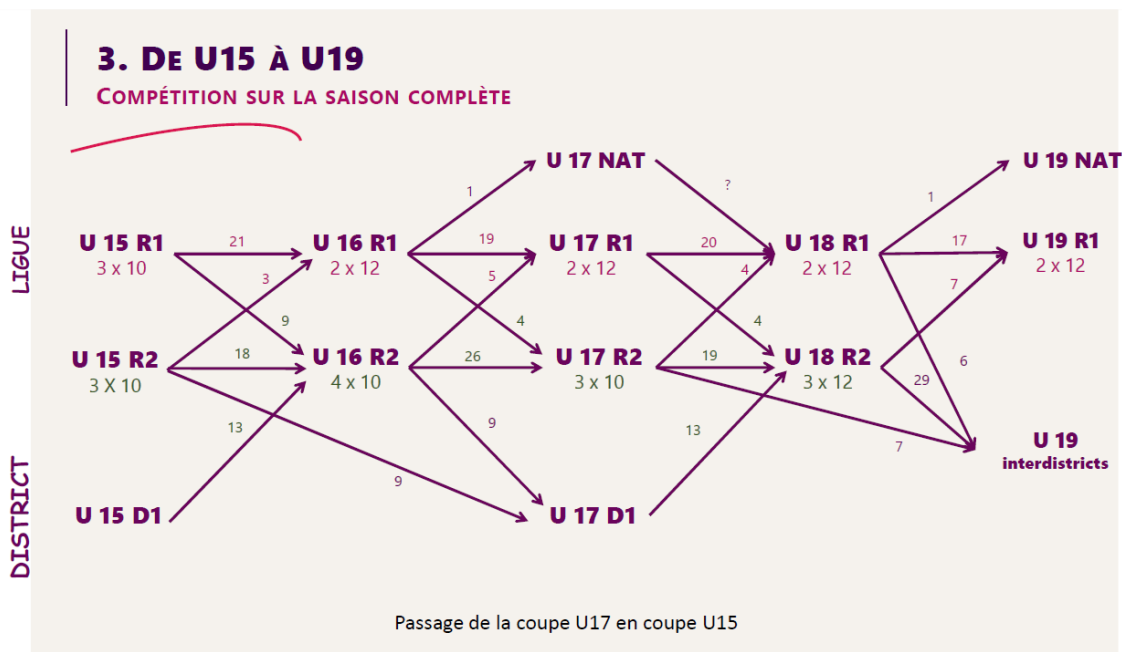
3. De U15 à U19

Compétition sur la saison complète

LIGUE

DISTRICT

U 15 R1
3 x 10

U 15 R2
3 X 10

U 15 D1

21

3

9

18

13

U 16 R1
2 x 12

U 16 R2
4 x 10

1

19

5

4

26

9

9

U 17 NAT

U 17 R1
2 x 12

U 17 R2
3 x 10

U 17 D1

?

20

4

4

19

13

U 18 R1
2 x 12

U 18 R2
3 x 12

1

17

7

6

29

7

U 19 NAT

U 19 R1
2 x 12

U 19
interdistricts

Passage de la coupe U17 en coupe U15